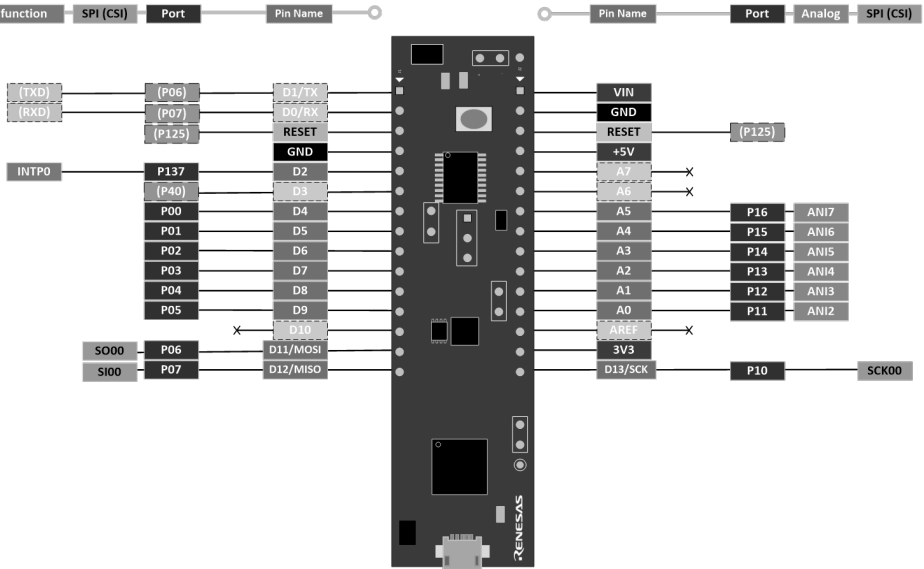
function SPI (CSI) Port Pin Name

Pin Name Port Analog SPI (CSI)

(TXD) (P06) D1/TX
(RXD) (P07) D0/RX
(P125) RESET
GND
INTP0 P137 D2
(P40) D3
P00 D4
P01 D5
P02 D6
P03 D7
P04 D8
P05 D9
D10
SO00 P06 D11/MOSI
SI00 P07 D12/MISO

VIN
GND
RESET (P125)
+5V
A7
A6
A5 P16 ANI7
A4 P15 ANI6
A3 P14 ANI5
A2 P13 ANI4
A1 P12 ANI3
A0 P11 ANI2
AREF
3V3
D13/SCK P10 SCK00

RENESAS